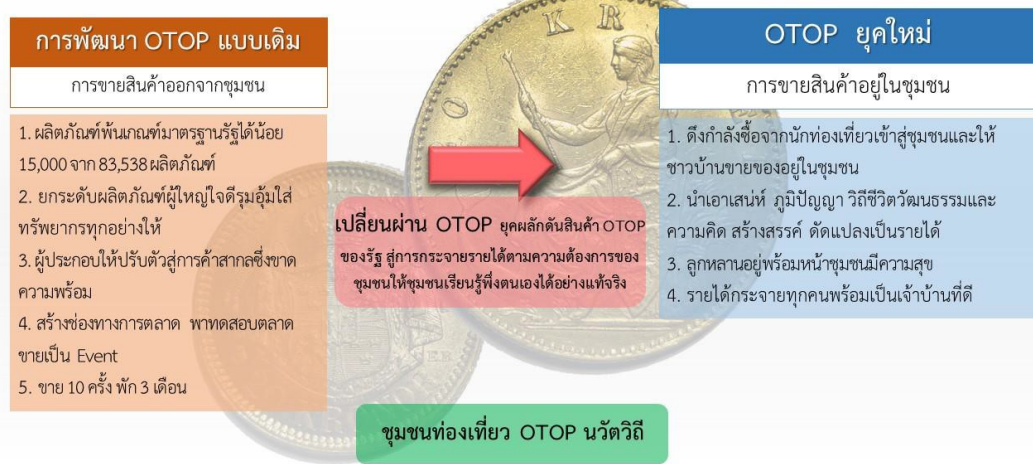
การพัฒนา OTOP แบบเดิม

การขายสินค้าออกจากชุมชน

1. ผลิตภัณฑ์พ้นเกณฑ์มาตรฐานรัฐได้น้อย 15,000 จาก 83,538 ผลิตภัณฑ์
2. ยกระดับผลิตภัณฑ์ผู้ใหญ่ใจดีรุมอุ้มใส่ทรัพยากรทุกอย่างให้
3. ผู้ประกอบให้ปรับตัวสู่การค้าสากลซึ่งขาดความพร้อม
4. สร้างช่องทางการตลาด พาทดสอบตลาด ขายเป็น Event
5. ขาย 10 ครั้ง พัก 3 เดือน

O KR

เปลี่ยนผ่าน OTOP ยุคผลักดันสินค้า OTOP ของรัฐ สู่การกระจายรายได้ตามความต้องการของชุมชนให้ชุมชนเรียนรู้พึ่งตนเองได้อย่างแท้จริง

OTOP ยุคใหม่

การขายสินค้าอยู่ในชุมชน

1. ดึงกำลังซื้อจากนักท่องเที่ยวเข้าสู่ชุมชนและให้ชาวบ้านขายของอยู่ในชุมชน
2. นำเอาเสน่ห์ ภูมิปัญญา วิถีชีวิตวัฒนธรรมและความคิด สร้างสรรค์ ดัดแปลงเป็นรายได้
3. ลูกหลานอยู่พร้อมหน้าชุมชนมีความสุข
4. รายได้กระจายทุกคนพร้อมเป็นเจ้าบ้านที่ดี

ชุมชนท่องเที่ยว OTOP นวัตวิถี